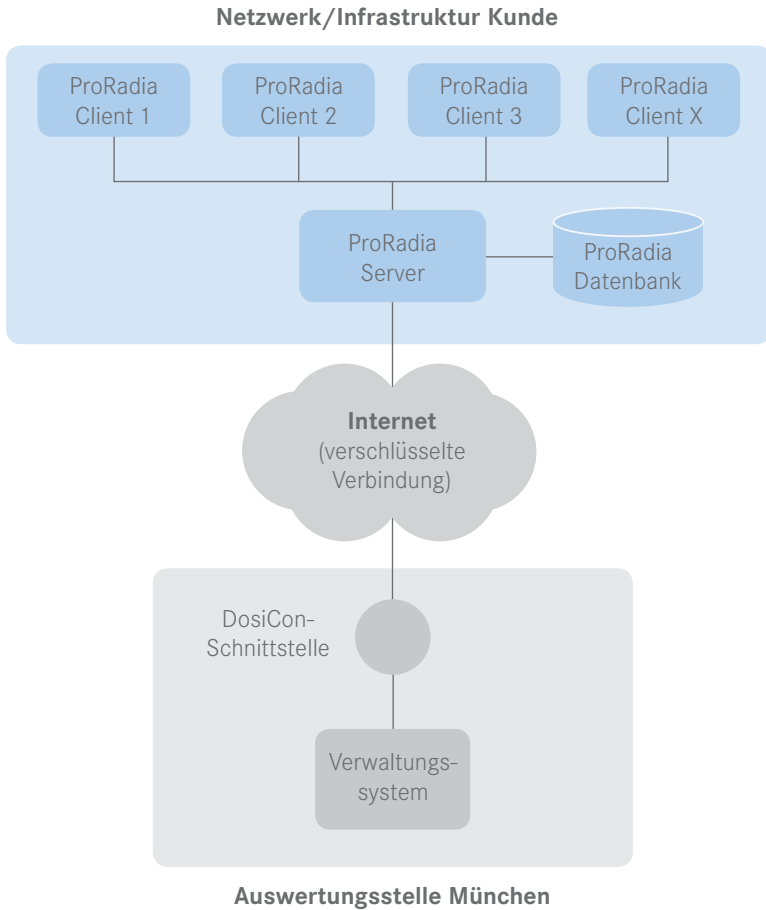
Netzwerk/Infrastruktur Kunde

ProRadia Client 1

ProRadia Client 2

ProRadia Client 3

ProRadia Client X

ProRadia Server

ProRadia Datenbank

Internet (verschlüsselte Verbindung)

DosiCon-Schnittstelle

Verwaltungssystem

Auswertungsstelle München